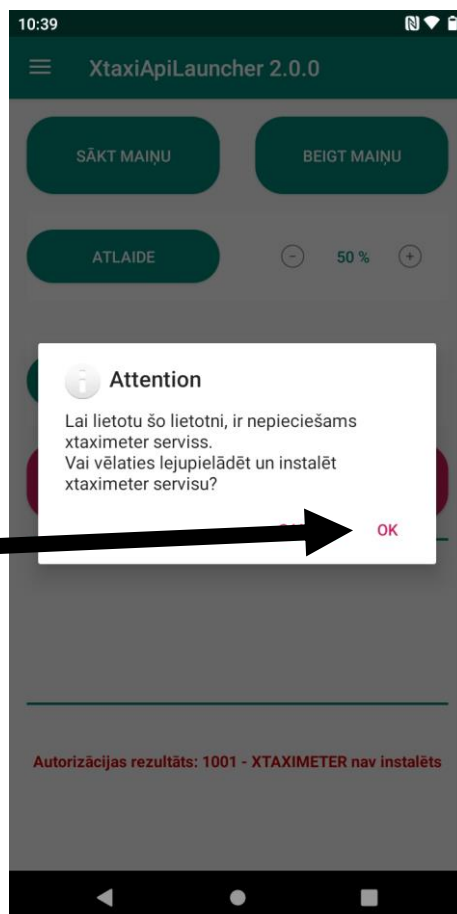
10:39

XtaxiApiLauncher 2.0.0

SĀKT MAIŅU

BEIGT MAIŅU

ATLAIDE

50 %

Attention

Lai lietotu šo lietotni, ir nepieciešams xtaximeter serviss.
Vai vēlaties lejupielādēt un instalēt xtaximeter servisu?

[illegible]

OK

Autorizācijas rezultāts: 1001 - XTAXIMETER nav instalēts